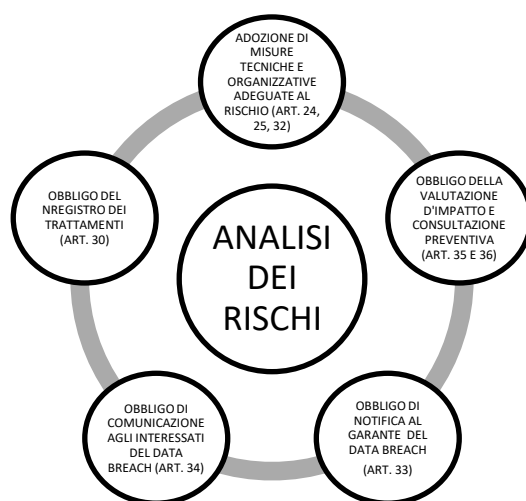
ANALISI DEI RISCHI

ADOZIONE DI MISURE TECNICHE E ORGANIZZATIVE ADEGUATE AL RISCHIO (ART. 24, 25, 32)

OBBLIGO DELLA VALUTAZIONE D'IMPATTO E CONSULTAZIONE PREVENTIVA (ART. 35 E 36)

OBBLIGO DI NOTIFICA AL GARANTE DEL DATA BREACH (ART. 33)

OBBLIGO DI COMUNICAZIONE AGLI INTERESSATI DEL DATA BREACH (ART. 34)

OBBLIGO DEL NREGISTRO DEI TRATTAMENTI (ART. 30)